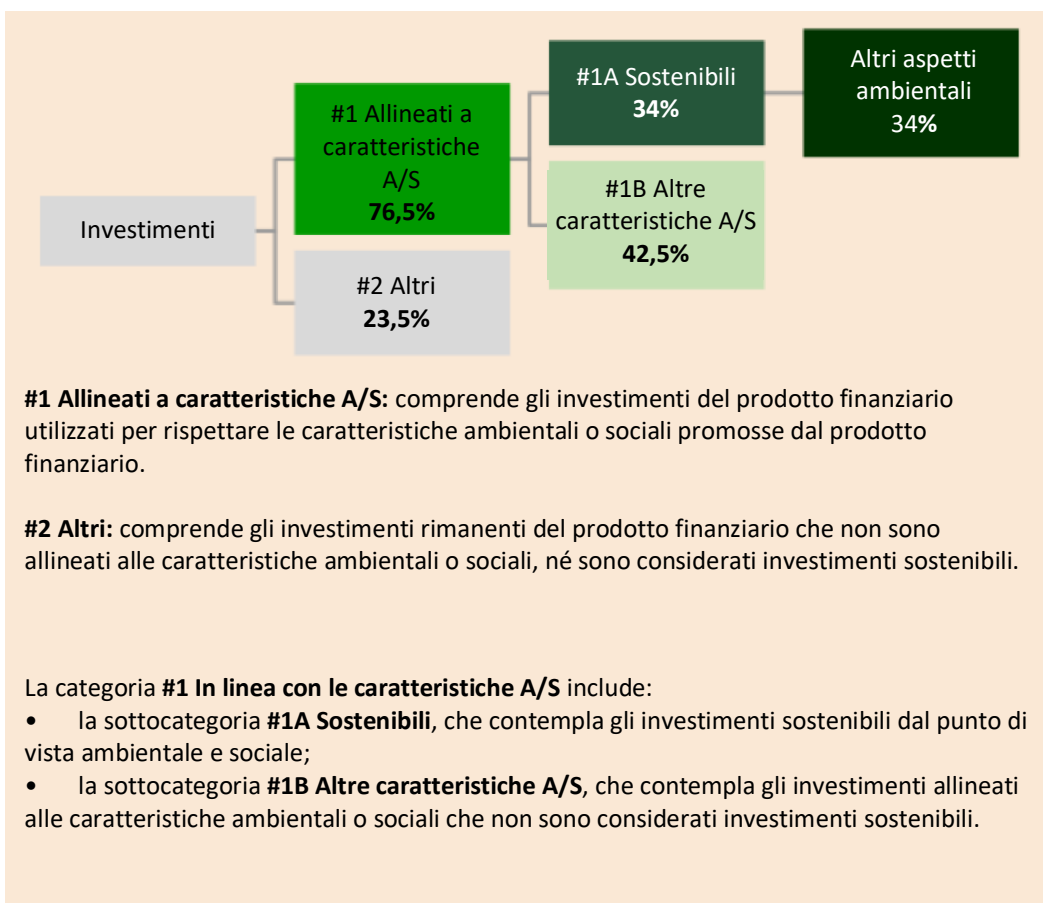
Investimenti

#1 Allineati a caratteristiche A/S
**76,5%**

#2 Altri
**23,5%**

#1A Sostenibili
**34%**

#1B Altre caratteristiche A/S
**42,5%**

Altri aspetti ambientali
34%

**#1 Allineati a caratteristiche A/S:** comprende gli investimenti del prodotto finanziario utilizzati per rispettare le caratteristiche ambientali o sociali promosse dal prodotto finanziario.

**#2 Altri:** comprende gli investimenti rimanenti del prodotto finanziario che non sono allineati alle caratteristiche ambientali o sociali, né sono considerati investimenti sostenibili.

La categoria **#1 In linea con le caratteristiche A/S** include:
• la sottocategoria **#1A Sostenibili**, che contempla gli investimenti sostenibili dal punto di vista ambientale e sociale;
• la sottocategoria **#1B Altre caratteristiche A/S**, che contempla gli investimenti allineati alle caratteristiche ambientali o sociali che non sono considerati investimenti sostenibili.